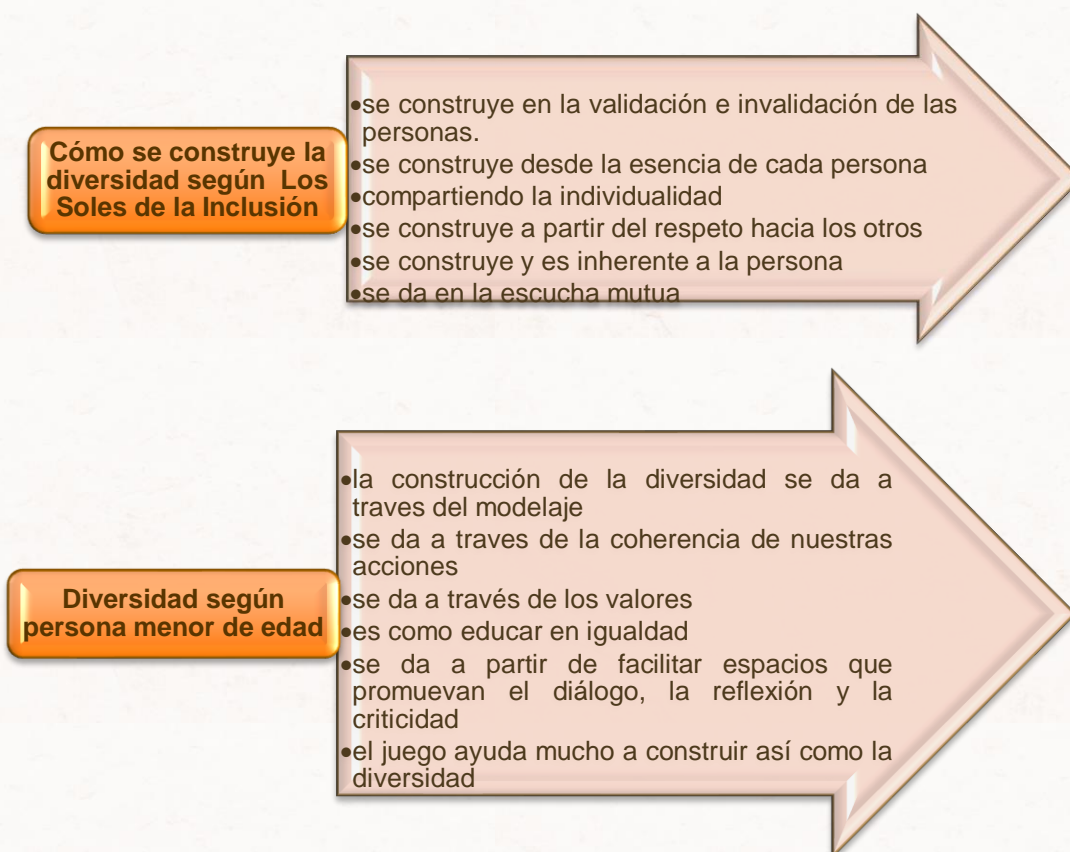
Cómo se construye la diversidad según Los Soles de la Inclusión

- se construye en la validación e invalidación de las personas.
- se construye desde la esencia de cada persona
- compartiendo la individualidad
- se construye a partir del respeto hacia los otros
- se construye y es inherente a la persona
- se da en la escucha mutua

Diversidad según persona menor de edad

- la construcción de la diversidad se da a traves del modelaje
- se da a traves de la coherencia de nuestras acciones
- se da a través de los valores
- es como educar en igualdad
- se da a partir de facilitar espacios que promuevan el diálogo, la reflexión y la criticidad
- el juego ayuda mucho a construir así como la diversidad